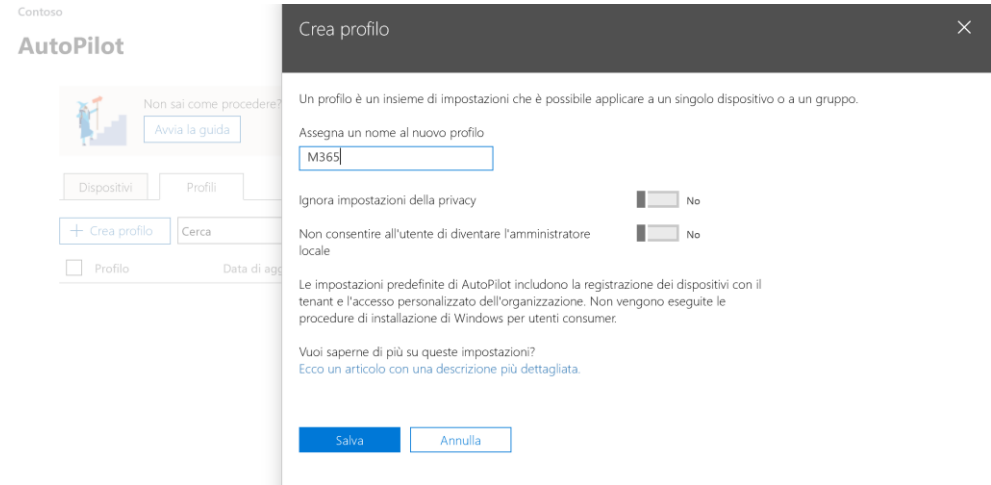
Contoso

AutoPilot

Non sai come procedere?

Avvia la guida

Dispositivi

Profili

+ Crea profilo

Cerca

Profilo

Data di agg

Crea profilo

×

Un profilo è un insieme di impostazioni che è possibile applicare a un singolo dispositivo o a un gruppo.

Assegna un nome al nuovo profilo

M365

Ignora impostazioni della privacy

No

Non consentire all'utente di diventare l'amministratore locale

No

Le impostazioni predefinite di AutoPilot includono la registrazione dei dispositivi con il tenant e l'accesso personalizzato dell'organizzazione. Non vengono eseguite le procedure di installazione di Windows per utenti consumer.

Vuoi saperne di più su queste impostazioni?
Ecco un articolo con una descrizione più dettagliata.

Salva

Annulla